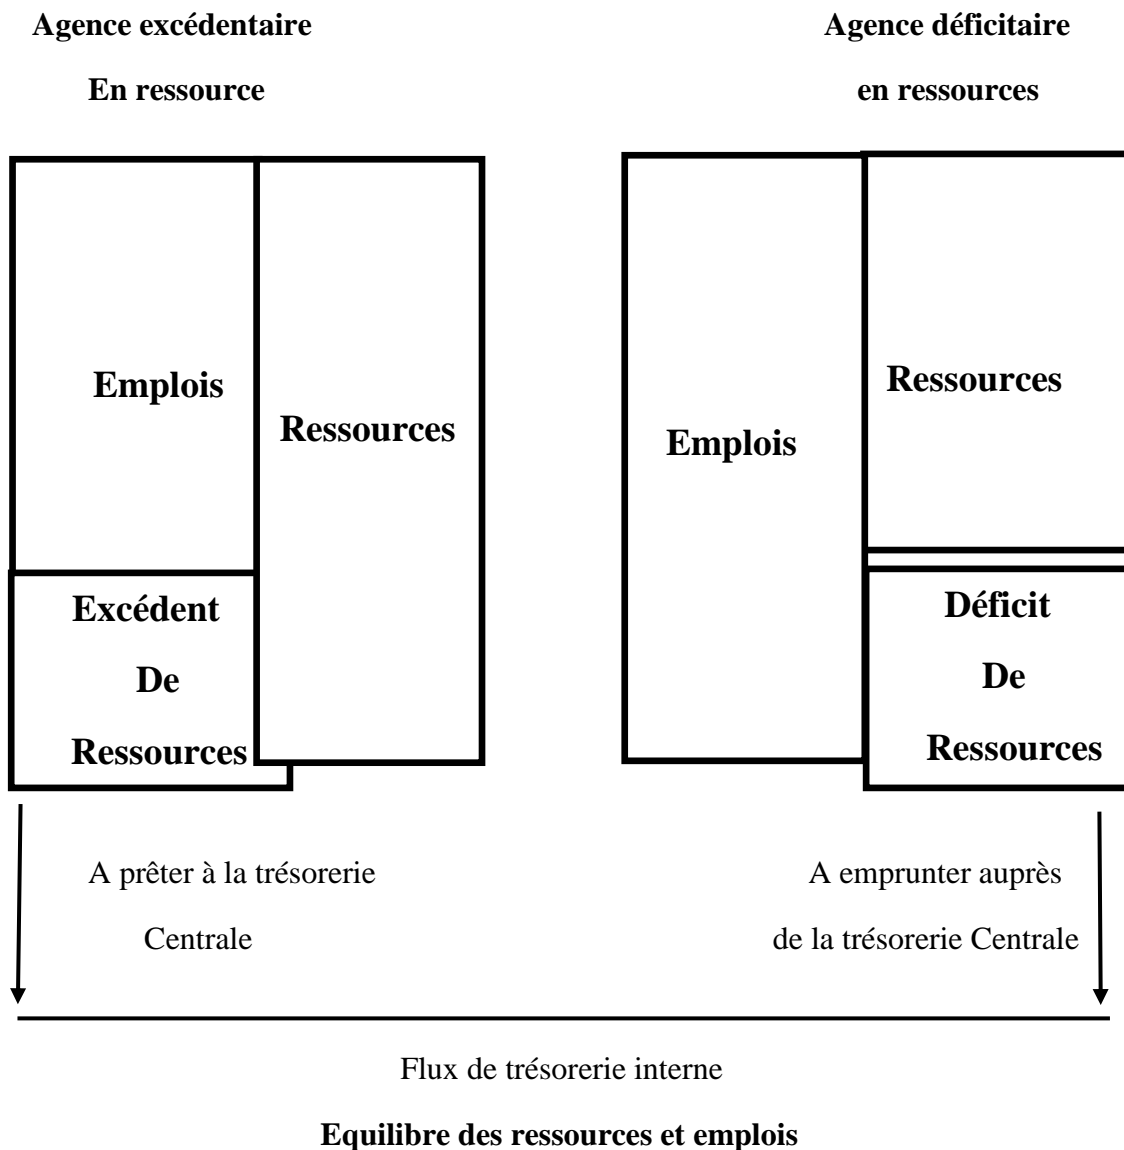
Agence excédentaire

En ressource

Agence déficitaire

en ressources

Emplois

Ressources

Excédent

De

Ressources

Emplois

Ressources

Déficit

De

Ressources

A prêter à la trésorerie Centrale

A emprunter auprès de la trésorerie Centrale

Flux de trésorerie interne

Equilibre des ressources et emplois